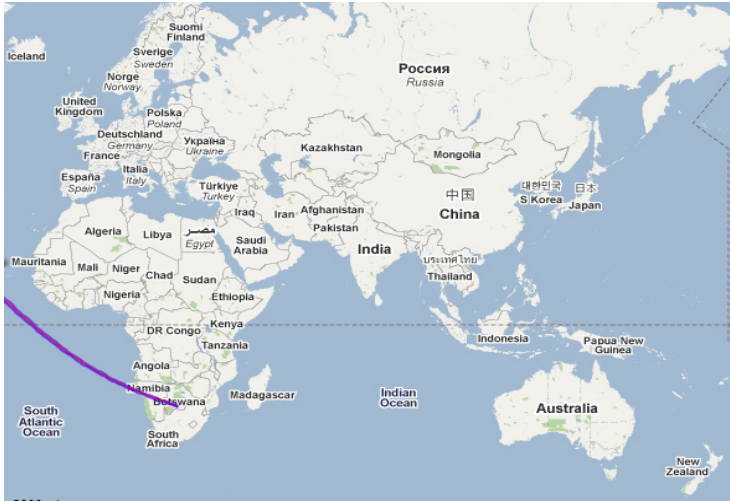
Iceland
Suomi
Finland
Sverige
Sweden
Norge
Norway
United Kingdom
Polska
Poland
Deutschland
Germany
France
Україна
Ukraine
Россия
Russia
Kazakhstan
Mongolia
España
Spain
Italia
Italy
Türkiye
Turkey
Iraq
Iran
Afghanistan
Pakistan
中国
China
대한민국
S Korea
日本
Japan
Algeria
Libya
مصر
Egypt
Saudi Arabia
India
ประเทศไทย
Thailand
Mauritania
Mali
Niger
Chad
Sudan
Nigeria
Ethiopia
DR Congo
Kenya
Tanzania
Indonesia
Papua New Guinea
Angola
Namibia
Botswana
Madagascar
Indian Ocean
Australia
South Atlantic Ocean
South Africa
New Zealand
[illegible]